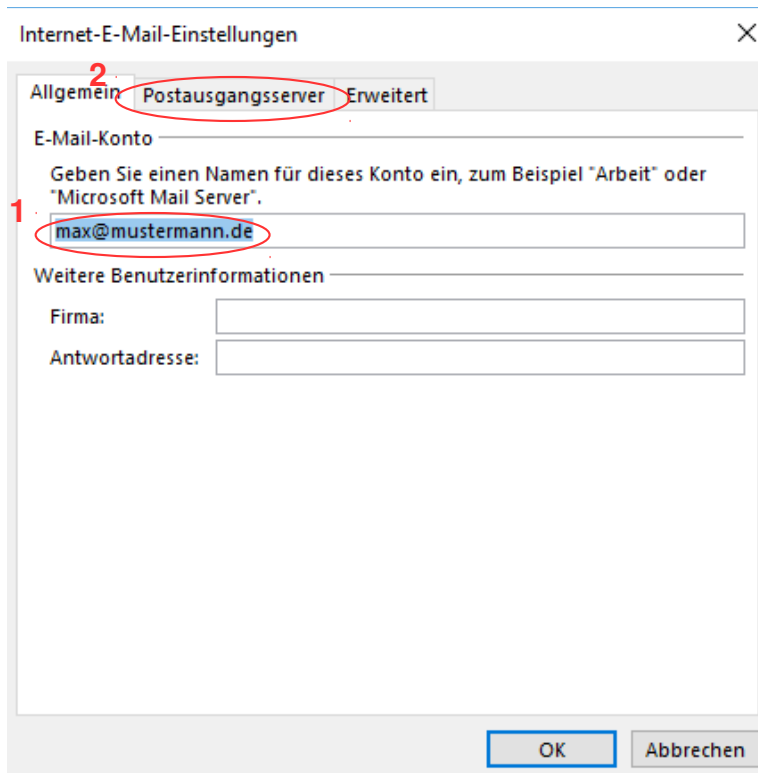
Internet-E-Mail-Einstellungen

2

Allgemein Postausgangsserver Erweitert

E-Mail-Konto

Geben Sie einen Namen für dieses Konto ein, zum Beispiel "Arbeit" oder "Microsoft Mail Server".

1

max@mustermann.de

Weitere Benutzerinformationen

Firma:

Antwortadresse:

OK

Abbrechen